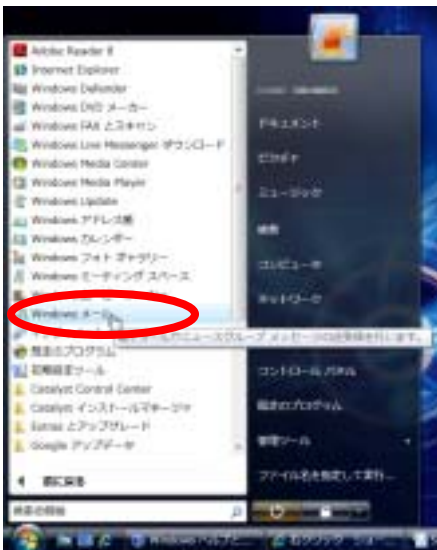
Adobe Reader 8
Internet Explorer
Windows Defender
Windows DVD メーカー
Windows FAX とスキャン
Windows Live Messenger ダウンロード
Windows Media Center
Windows Media Player
Windows Update
Windows アドレス帳
Windows カレンダー
Windows フォト ギャラリー
Windows ミーティング スペース
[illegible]
Windows メール
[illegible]ニュースグループ メッセージの送受信を行います。
既定のプログラム
初期設定ツール
Catalyst Control Center
Catalyst インストールマネージャ
Extras とアップグレード
Google アップデータ
戻る
検索の開始

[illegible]
ドキュメント
ピクチャ
ミュージック
ゲーム
検索
コンピュータ
ネットワーク
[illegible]
コントロール パネル
既定のプログラム
管理ツール
ファイル名を指定して実行...